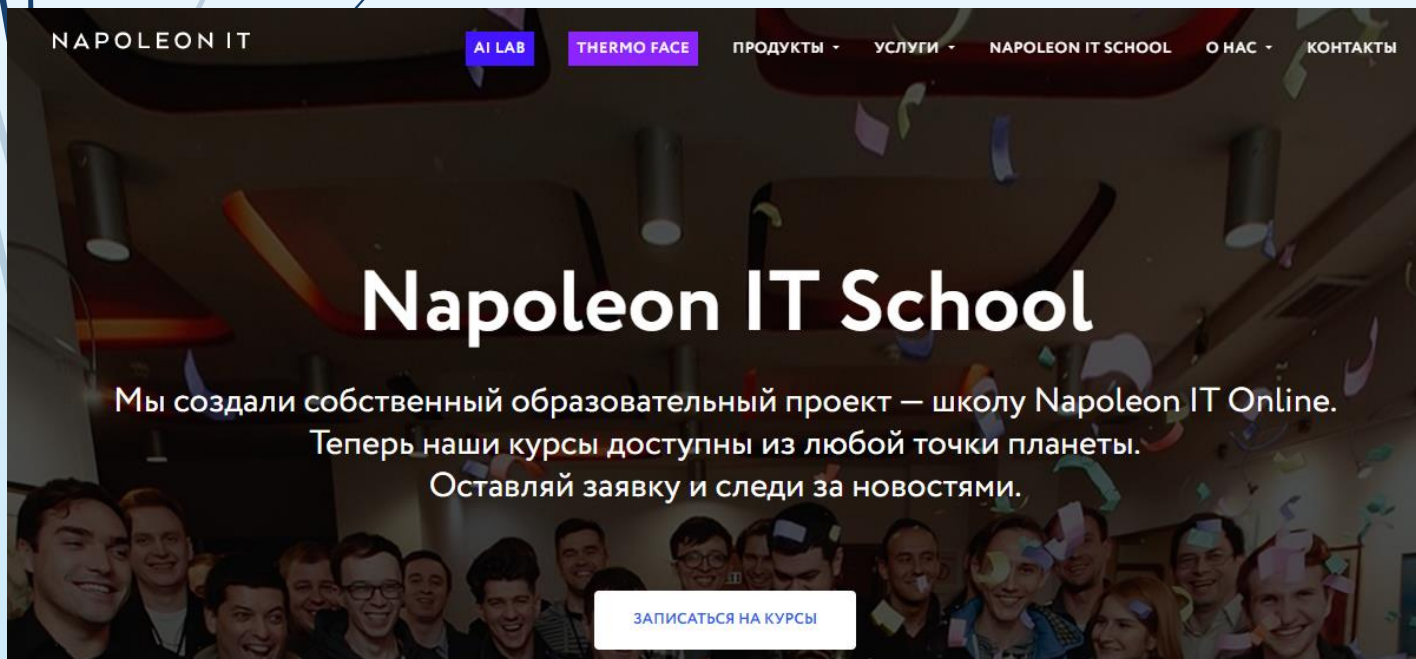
NAPOLEON IT

AI LAB THERMO FACE ПРОДУКТЫ УСЛУГИ NAPOLEON IT SCHOOL О НАС КОНТАКТЫ

Napoleon IT School

Мы создали собственный образовательный проект — школу Napoleon IT Online. Теперь наши курсы доступны из любой точки планеты. Оставляй заявку и следи за новостями.

ЗАПИСАТЬСЯ НА КУРСЫ